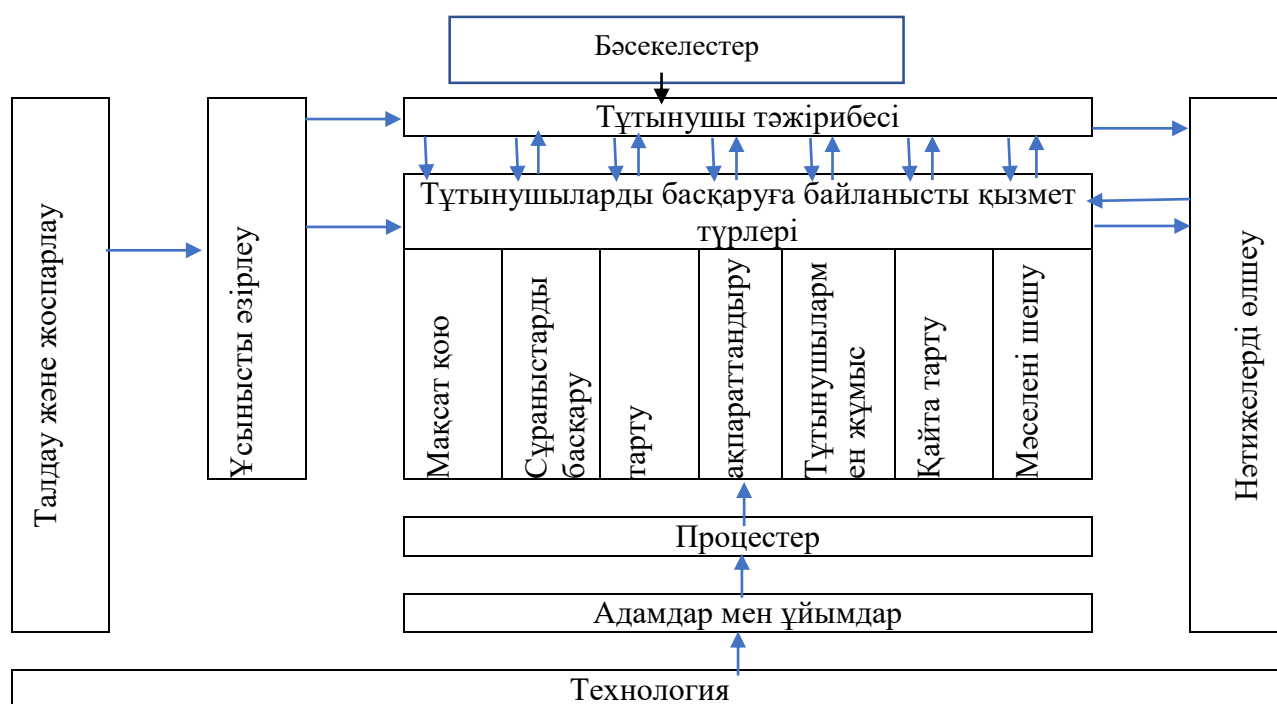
Бәсекелестер

Талдау және жоспарлау

Ұсынысты әзірлеу

Тұтынушы тәжірибесі

Тұтынушыларды басқаруға байланысты қызмет түрлері

Мақсат қою

Сұраныстарды басқару

тарту

ақпараттандыру

Тұтынушылармен жұмыс

Қайта тарту

Мәселені шешу

Процестер

Адамдар мен ұйымдар

Нәтижелерді өлшеу

Технология